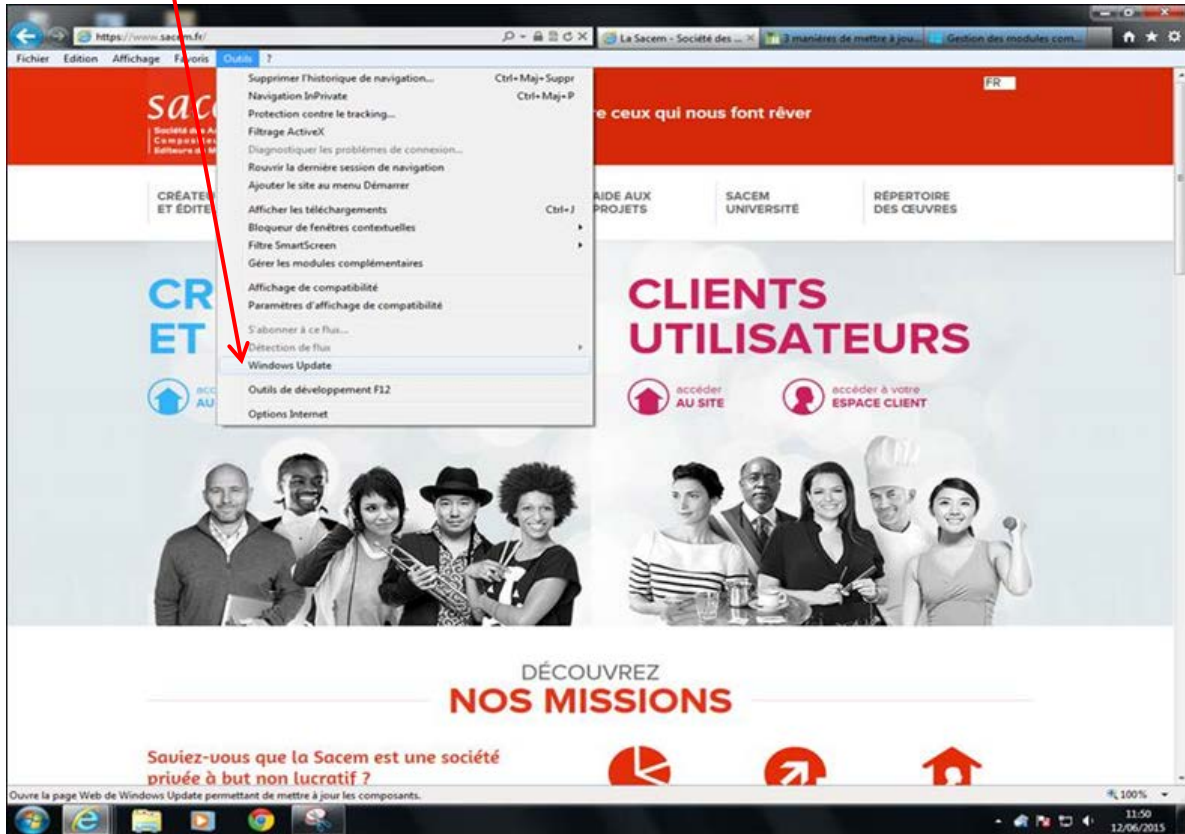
https://www.sacem.fr/
La Sacem - Société des ... ×
3 manières de mettre à jou...
Gestion des modules com...

Fichier Edition Affichage Favoris Outils ?

Supprimer l'historique de navigation... Ctrl+Maj+Suppr
Navigation InPrivate Ctrl+Maj+P
Protection contre le tracking...
Filtrage ActiveX
Diagnostiquer les problèmes de connexion...
Rouvrir la dernière session de navigation
Ajouter le site au menu Démarrer
Afficher les téléchargements Ctrl+J
Bloqueur de fenêtres contextuelles
Filtre SmartScreen
Gérer les modules complémentaires
Affichage de compatibilité
Paramètres d'affichage de compatibilité
S'abonner à ce flux...
Détection de flux
Windows Update
Outils de développement F12
Options Internet

FR

sac
Société d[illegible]
Composi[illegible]
Editeurs d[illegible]

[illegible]e ceux qui nous font rêver

CRÉATEU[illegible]
ET ÉDITE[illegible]

AIDE AUX PROJETS

SACEM UNIVERSITÉ

RÉPERTOIRE DES ŒUVRES

CR
ET

acc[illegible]
AU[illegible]

CLIENTS
UTILISATEURS

accéder AU SITE

accéder à votre ESPACE CLIENT

DÉCOUVREZ
NOS MISSIONS

Saviez-vous que la Sacem est une société privée à but non lucratif ?

Ouvre la page Web de Windows Update permettant de mettre à jour les composants.

100%

11:50
12/06/2015